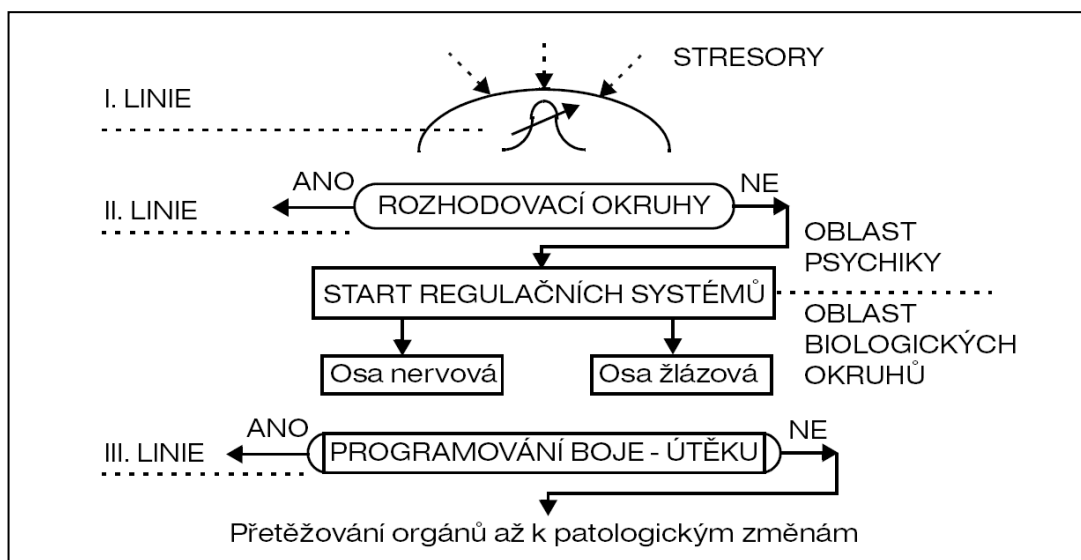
STRESORY

I. LINIE

ANO

ROZHODOVACÍ OKRUHY

NE

II. LINIE

OBLAST PSYCHIKY

START REGULAČNÍCH SYSTÉMŮ

OBLAST BIOLOGICKÝCH OKRUHŮ

Osa nervová

Osa žlázová

ANO

PROGRAMOVÁNÍ BOJE - ÚTĚKU

NE

III. LINIE

Přetěžování orgánů až k patologickým změnám